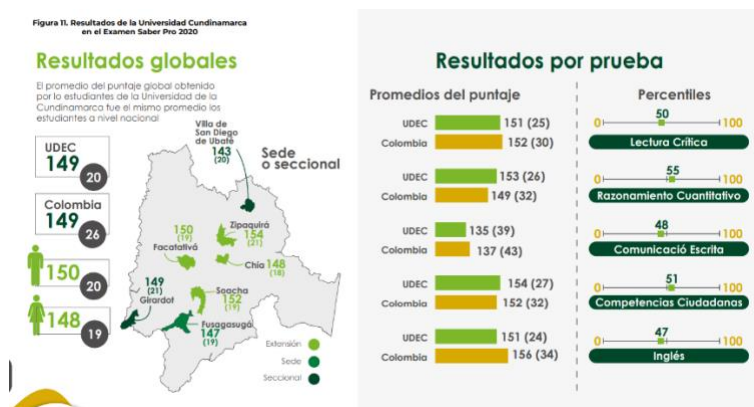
Figura 11. Resultados de la Universidad Cundinamarca en el Examen Saber Pro 2020

Resultados globales

El promedio del puntaje global obtenido por los estudiantes de la Universidad de la Cundinamarca fue el mismo promedio los estudiantes a nivel nacional

UDEC
149
20

Colombia
149
26

150
20

148
19

Villa de San Diego de Ubaté
143
(20)

Sede o seccional

Zipaquirá
154
(21)

150
(19)
Facatativá

Chía 148
(18)

149
(21)
Girardot

Soacha
152
(19)

Fusagasugá
147
(19)

Extensión
Sede
Seccional

Resultados por prueba

Promedios del puntaje

| | |
|---|---|
| UDEC | 151 (25) |
| Colombia | 152 (30) |
| UDEC | 153 (26) |
| Colombia | 149 (32) |
| UDEC | 135 (39) |
| Colombia | 137 (43) |
| UDEC | 154 (27) |
| Colombia | 152 (32) |
| UDEC | 151 (24) |
| Colombia | 156 (34) |

Percentiles

50
0 100
Lectura Crítica

55
0 100
Razonamiento Cuantitativo

48
0 100
Comunicació Escrita

51
0 100
Competencias Ciudadanas

47
0 100
Inglés